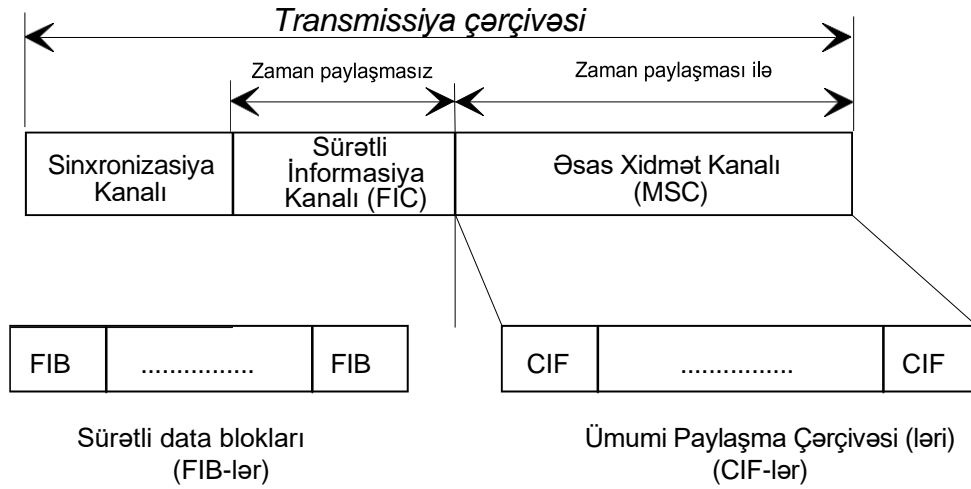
Transmissiya çərçivəsi

Zaman paylaşmasız

Zaman paylaşması ilə

Sinxronizasiya Kanalı

Sürətli İnformasiya Kanalı (FIC)

Əsas Xidmət Kanalı (MSC)

| FIB | ............... | FIB |
|---|---|---|

| CIF | ............... | CIF |
|---|---|---|

Sürətli data blokları (FIB-lər)

Ümumi Paylaşma Çərçivəsi (ləri) (CIF-lər)